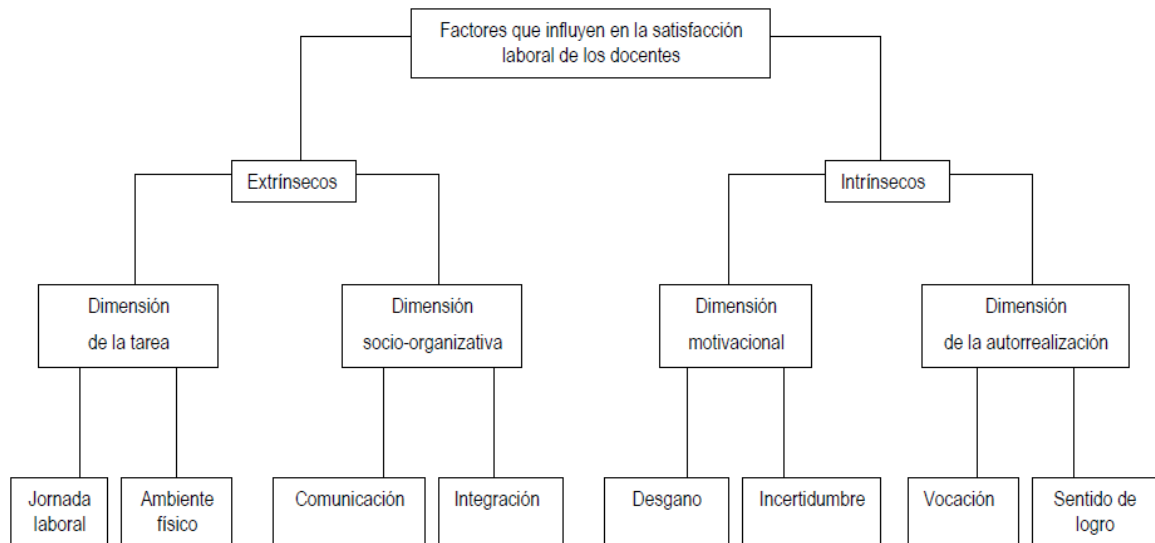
Factores que influyen en la satisfacción laboral de los docentes

Extrínsecos

Intrínsecos

Dimensión de la tarea

Dimensión socio-organizativa

Dimensión motivacional

Dimensión de la autorrealización

Jornada laboral

Ambiente físico

Comunicación

Integración

Desgano

Incertidumbre

Vocación

Sentido de logro